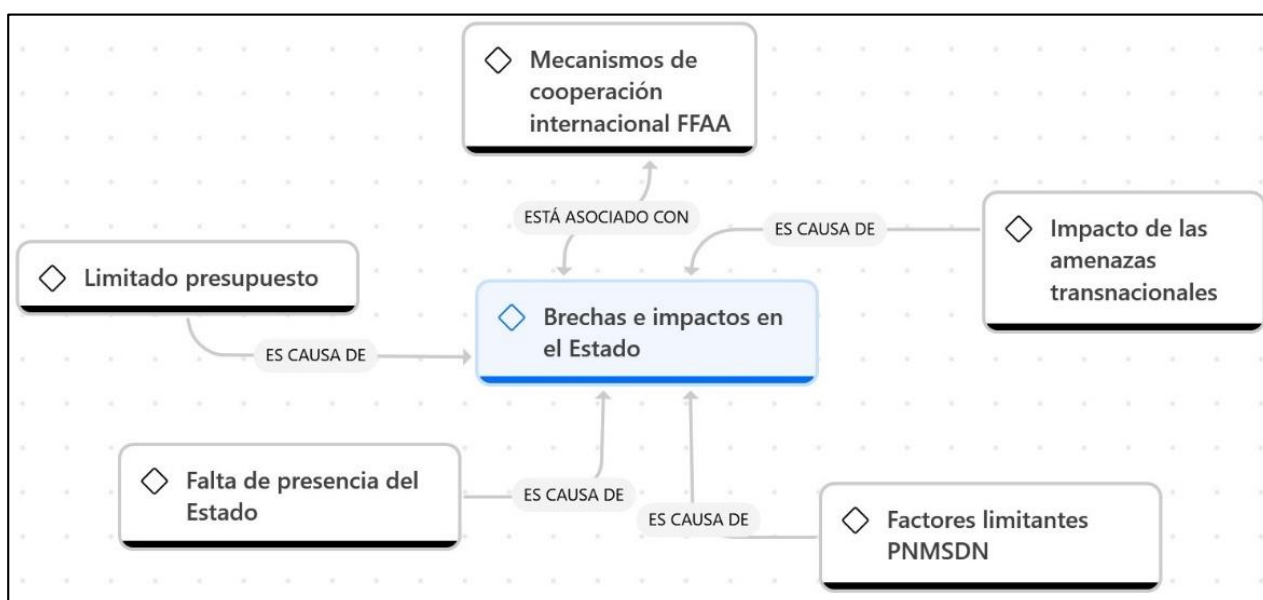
◇ Mecanismos de cooperación internacional FFAA

ESTÁ ASOCIADO CON

ES CAUSA DE

◇ Impacto de las amenazas transnacionales

◇ Limitado presupuesto

◇ Brechas e impactos en el Estado

ES CAUSA DE

◇ Falta de presencia del Estado

ES CAUSA DE

ES CAUSA DE

◇ Factores limitantes PNMSDN